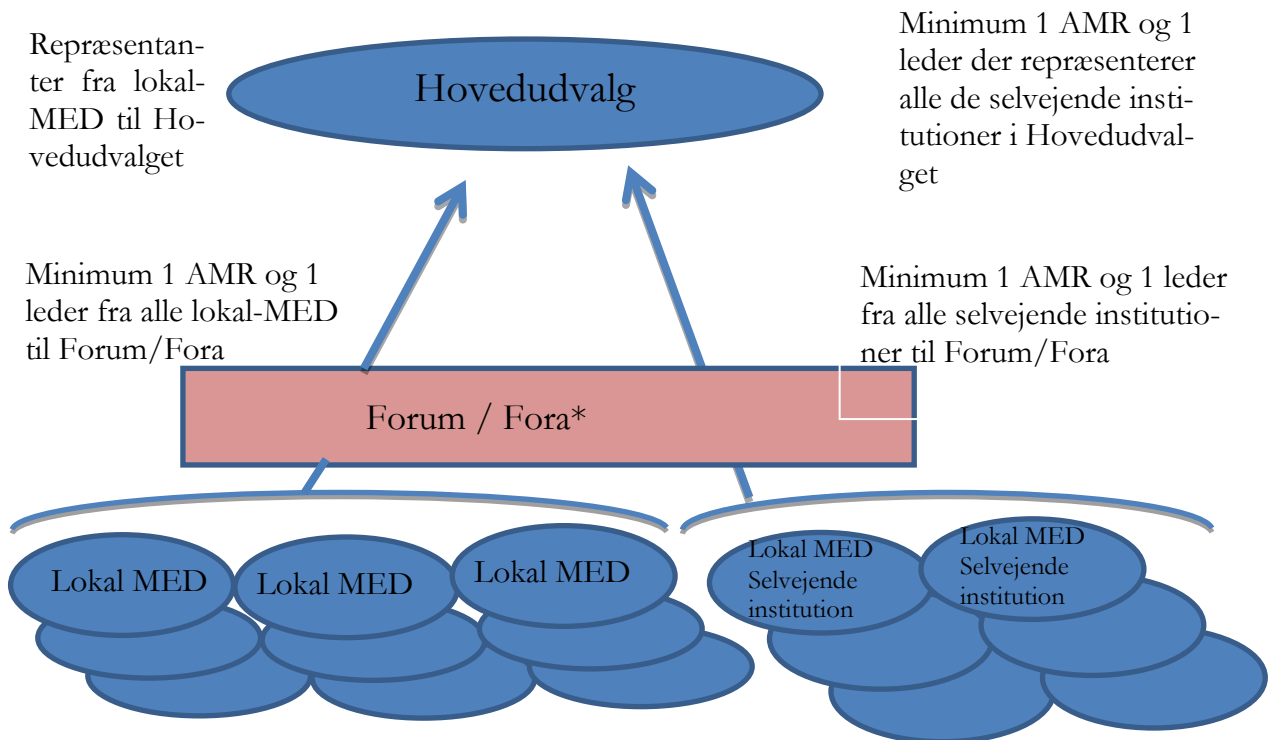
Repræsentanter fra lokal-MED til Hovedudvalget

Hovedudvalg

Minimum 1 AMR og 1 leder der repræsenterer alle de selvejende institutioner i Hovedudvalget

Minimum 1 AMR og 1 leder fra alle lokal-MED til Forum/Fora

Minimum 1 AMR og 1 leder fra alle selvejende institutioner til Forum/Fora

Forum / Fora*

Lokal MED

Lokal MED

Lokal MED

Lokal MED Selvejende institution

Lokal MED Selvejende institution